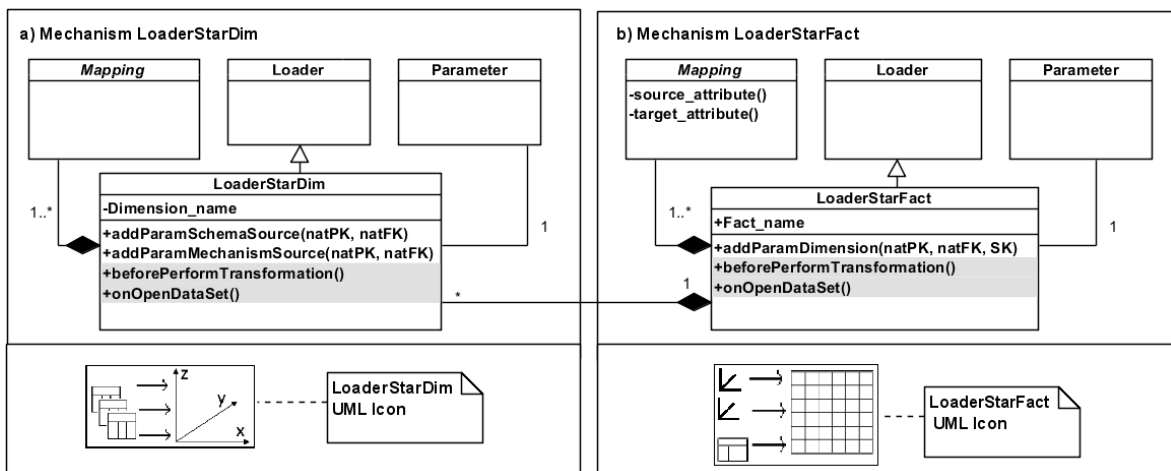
a) Mechanism LoaderStarDim

Mapping

Loader

Parameter

LoaderStarDim
-Dimension_name
+addParamSchemaSource(natPK, natFK)
+addParamMechanismSource(natPK, natFK)
+beforePerformTransformation()
+onOpenDataSet()

1..*

1

*

z
y
x

LoaderStarDim UML Icon

b) Mechanism LoaderStarFact

Mapping
-source_attribute()
-target_attribute()

Loader

Parameter

LoaderStarFact
+Fact_name
+addParamDimension(natPK, natFK, SK)
+beforePerformTransformation()
+onOpenDataSet()

1..*

1

1

LoaderStarFact UML Icon